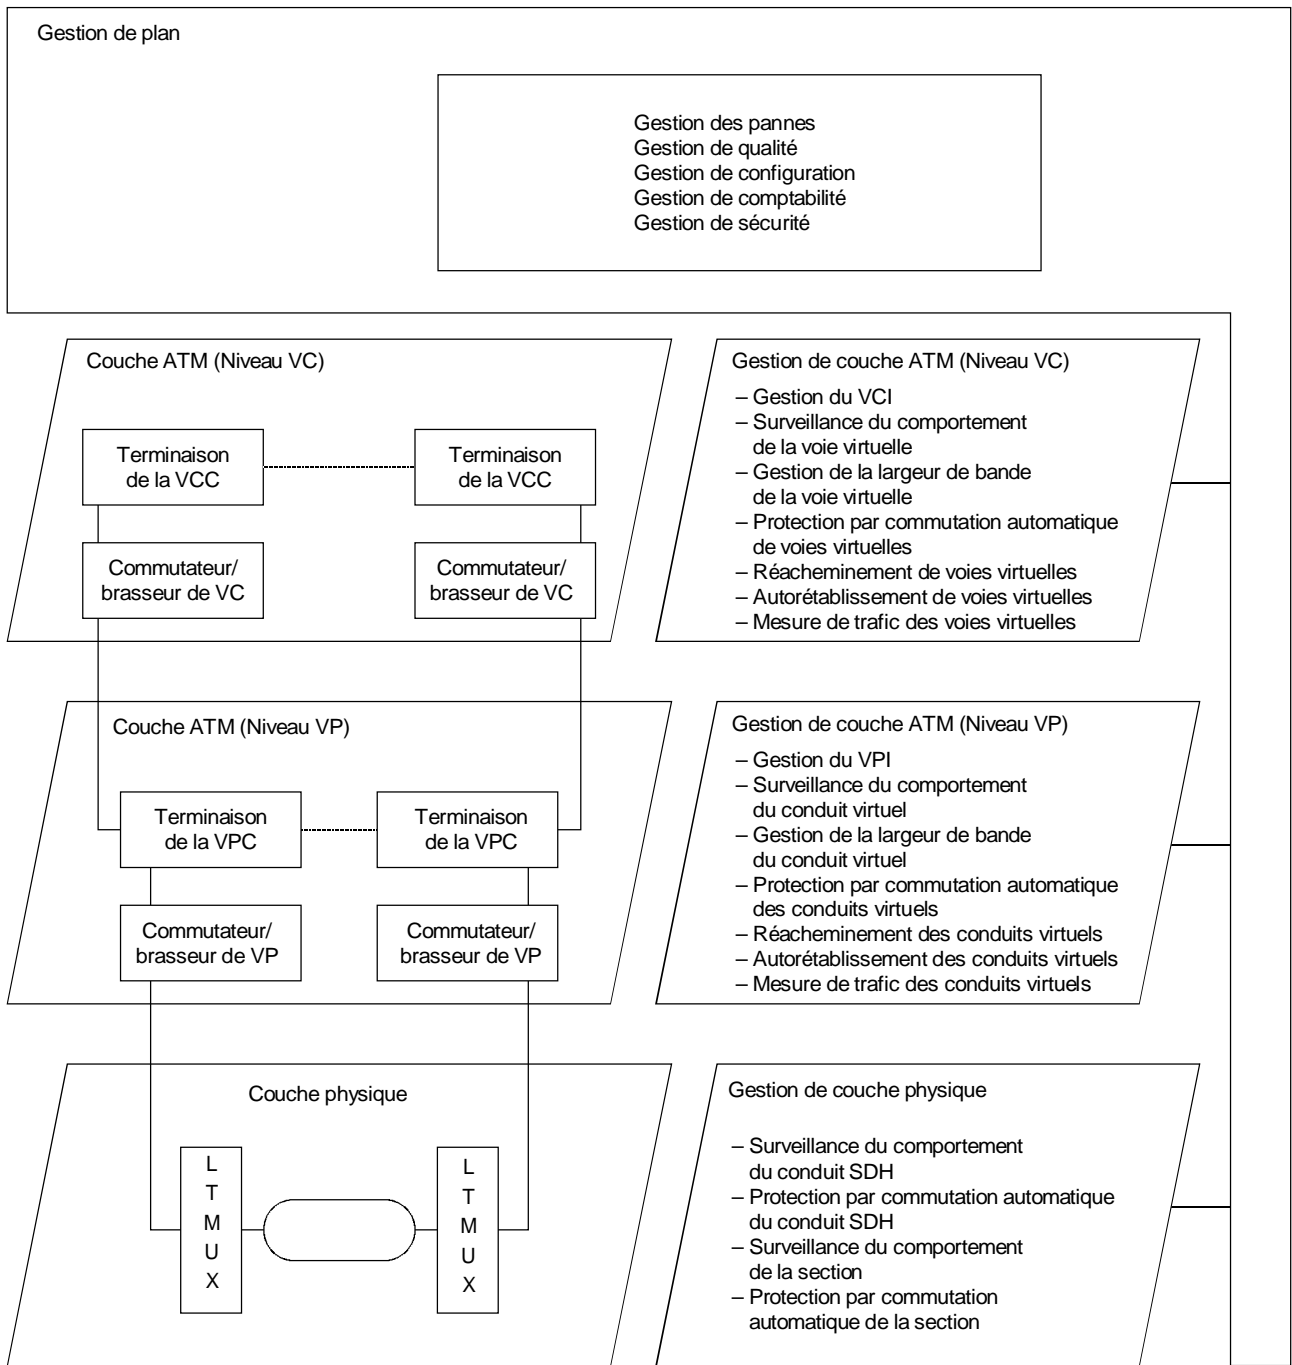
Gestion de plan

Gestion des pannes
Gestion de qualité
Gestion de configuration
Gestion de comptabilité
Gestion de sécurité

Couche ATM (Niveau VC)

Terminaison de la VCC

Terminaison de la VCC

Commutateur/ brasseur de VC

Commutateur/ brasseur de VC

Gestion de couche ATM (Niveau VC)

– Gestion du VCI
– Surveillance du comportement de la voie virtuelle
– Gestion de la largeur de bande de la voie virtuelle
– Protection par commutation automatique de voies virtuelles
– Réacheminement de voies virtuelles
– Autorétablissement de voies virtuelles
– Mesure de trafic des voies virtuelles

Couche ATM (Niveau VP)

Terminaison de la VPC

Terminaison de la VPC

Commutateur/ brasseur de VP

Commutateur/ brasseur de VP

Gestion de couche ATM (Niveau VP)

– Gestion du VPI
– Surveillance du comportement du conduit virtuel
– Gestion de la largeur de bande du conduit virtuel
– Protection par commutation automatique des conduits virtuels
– Réacheminement des conduits virtuels
– Autorétablissement des conduits virtuels
– Mesure de trafic des conduits virtuels

Couche physique

L T M U X

L T M U X

Gestion de couche physique

– Surveillance du comportement du conduit SDH
– Protection par commutation automatique du conduit SDH
– Surveillance du comportement de la section
– Protection par commutation automatique de la section